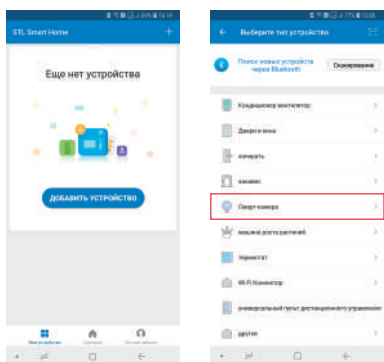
STL Smart Home

+

Еще нет устройства

ДОБАВИТЬ УСТРОЙСТВО

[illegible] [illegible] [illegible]

Выберите тип устройства

Поиск новых устройств через Bluetooth

Сканирование

Кондиционер вентилятор

Движение

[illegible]

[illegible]

Смарт-камера

машина роста растений

Термостат

Wi-Fi Коммутатор

универсальный пульт дистанционного управления

другие